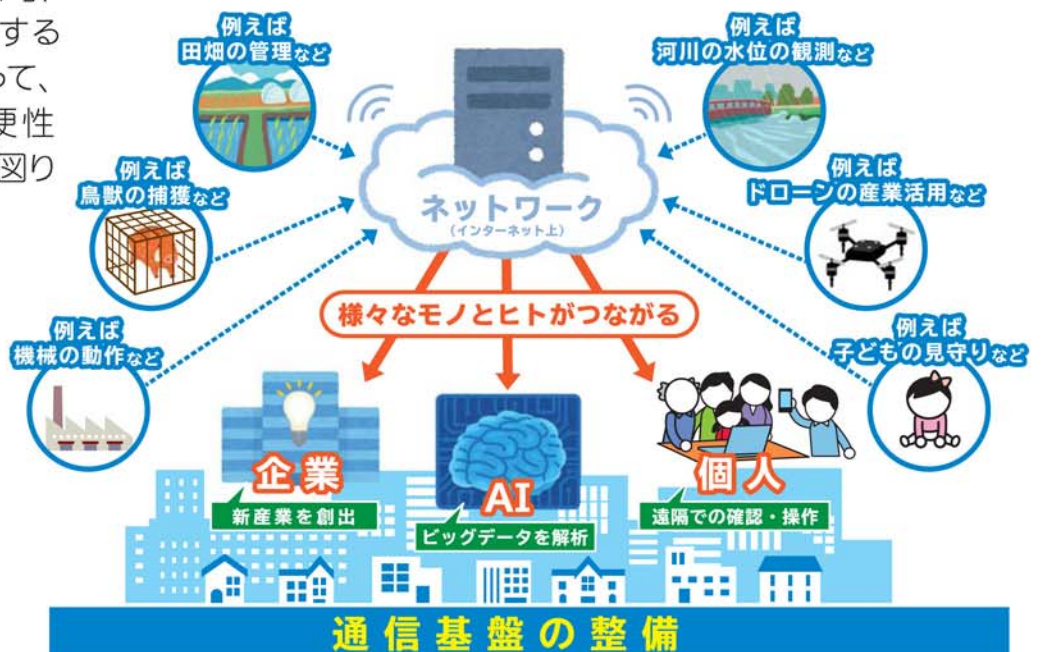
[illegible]する
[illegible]って、
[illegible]便性
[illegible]図り

例えば
田畑の管理など

例えば
鳥獣の捕獲など

例えば
機械の動作など

ネットワーク
(インターネット上)

例えば
河川の水位の観測など

例えば
ドローンの産業活用など

例えば
子どもの見守りなど

様々なモノとヒトがつながる

企業
新産業を創出

AI
ビッグデータを解析

個人
遠隔での確認・操作

通信基盤の整備